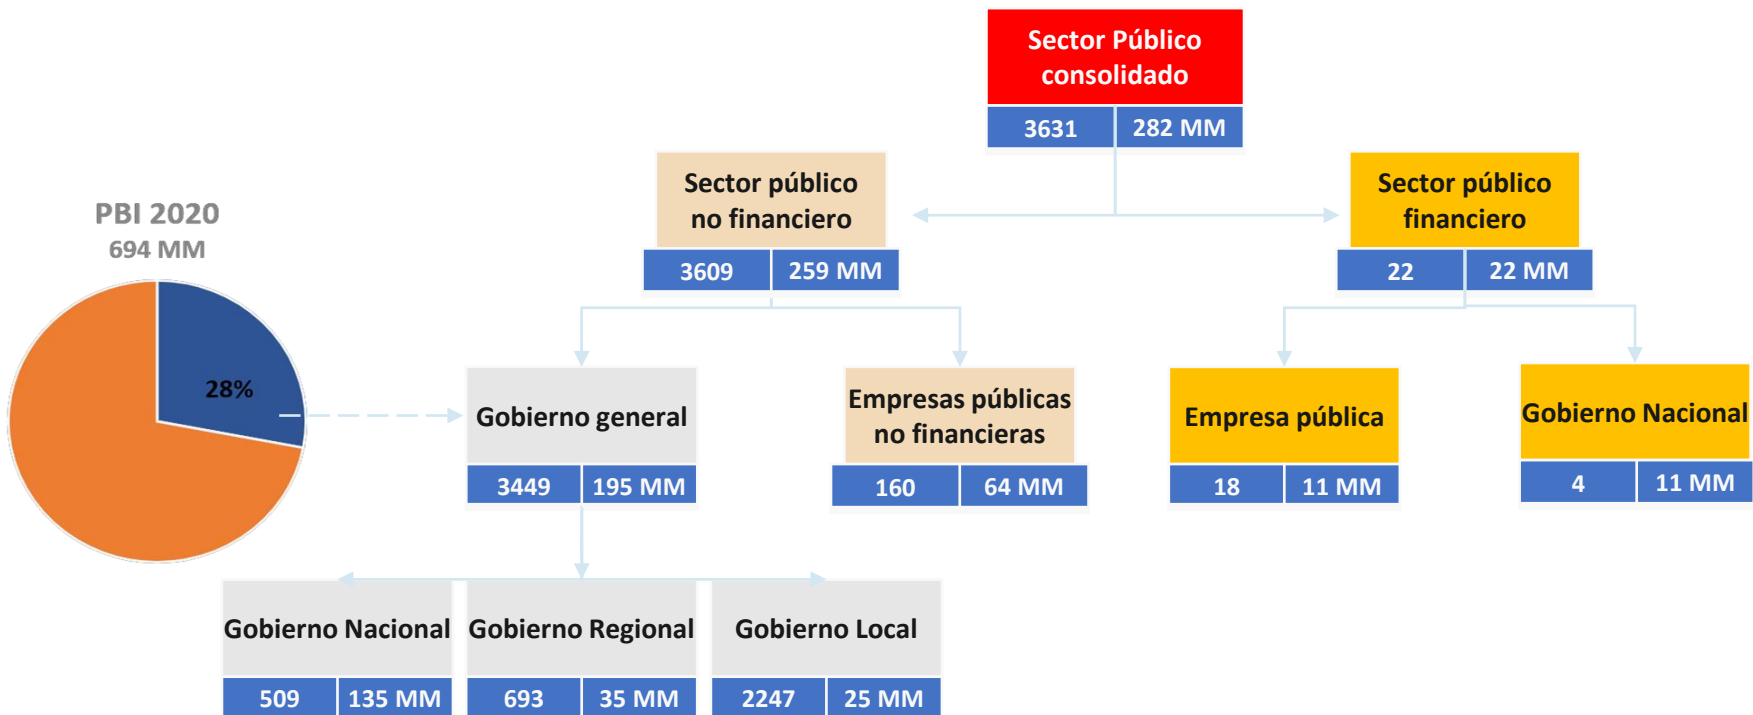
Sector Público consolidado

| 3631 | 282 MM |
|---|---|

PBI 2020
694 MM

28%

Sector público no financiero

| 3609 | 259 MM |
|---|---|

Sector público financiero

| 22 | 22 MM |
|---|---|

Gobierno general

| 3449 | 195 MM |
|---|---|

Empresas públicas no financieras

| 160 | 64 MM |
|---|---|

Empresa pública

| 18 | 11 MM |
|---|---|

Gobierno Nacional

| 4 | 11 MM |
|---|---|

Gobierno Nacional

| 509 | 135 MM |
|---|---|

Gobierno Regional

| 693 | 35 MM |
|---|---|

Gobierno Local

| 2247 | 25 MM |
|---|---|